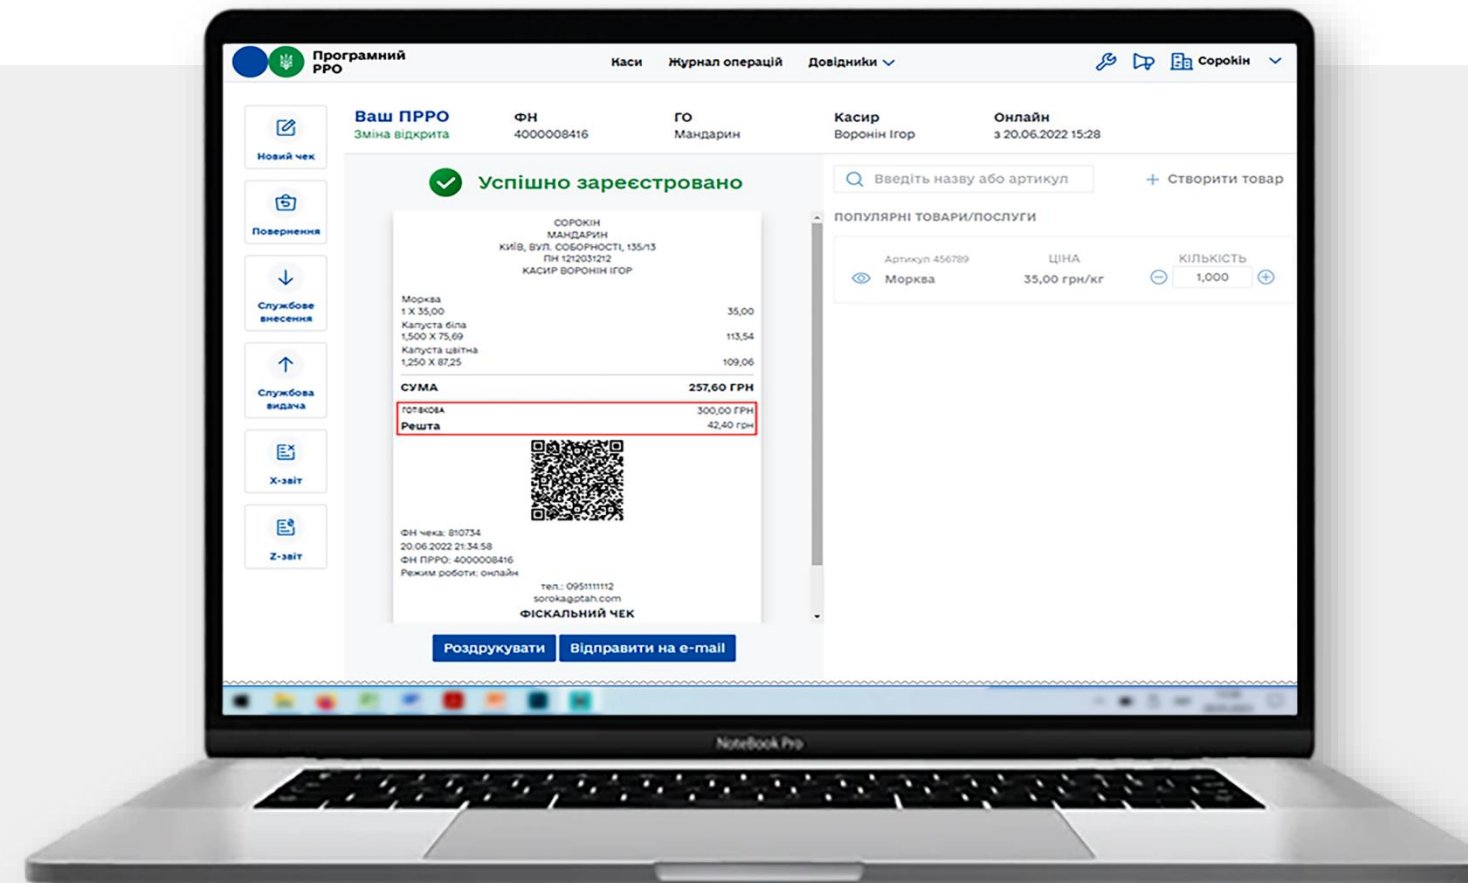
Програмний РРО

Каси Журнал операцій Довідники

Сорокін

Новий чек

Повернення

Службове внесення

Службова видача

X-звіт

Z-звіт

Ваш ПРРО
Зміна відкрита

ФН
4000008416

ГО
Мандарин

Касир
Воронін Ігор

Онлайн
з 20.06.2022 15:28

Успішно зареєстровано

СОРОКІН
МАНДАРИН
КИЇВ, ВУЛ. СОБОРНОСТІ, 135/13
ПН 1212031212
КАСИР ВОРОНІН ІГОР

Морква
1 X 35,00 35,00
Капуста біла
1,500 X 75,69 113,54
Капуста цвітна
1,250 X 87,25 109,06

СУМА 257,60 ГРН

ГОТІВКОВА 300,00 ГРН
Решта 42,40 грн

ФН чека: 810734
20.06.2022 21:34:58
ФН ПРРО: 4000008416
Режим роботи: онлайн
тел.: 0951111112
sorokagptah.com
ФІСКАЛЬНИЙ ЧЕК

Роздрукувати Відправити на e-mail

Введіть назву або артикул

Створити товар

ПОПУЛЯРНІ ТОВАРИ/ПОСЛУГИ

Артикул 456789 ЦІНА КІЛЬКІСТЬ
Морква 35,00 грн/кг 1,000

NoteBook Pro